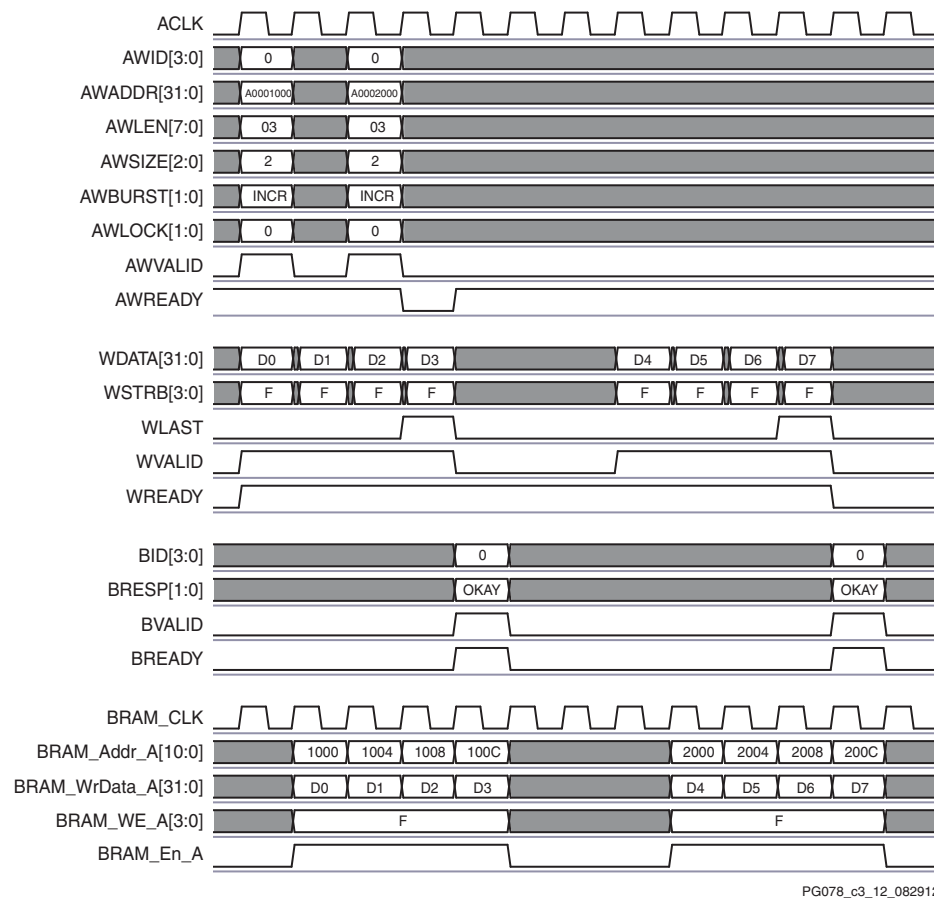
ACLK
AWID[3:0] 0 0
AWADDR[31:0] A0001000 A0002000
AWLEN[7:0] 03 03
AWSIZE[2:0] 2 2
AWBURST[1:0] INCR INCR
AWLOCK[1:0] 0 0
AWVALID
AWREADY

WDATA[31:0] D0 D1 D2 D3 D4 D5 D6 D7
WSTRB[3:0] F F F F F F F F
WLAST
WVALID
WREADY

BID[3:0] 0 0
BRESP[1:0] OKAY OKAY
BVALID
BREADY

BRAM_CLK
BRAM_Addr_A[10:0] 1000 1004 1008 100C 2000 2004 2008 200C
BRAM_WrData_A[31:0] D0 D1 D2 D3 D4 D5 D6 D7
BRAM_WE_A[3:0] F F
BRAM_En_A

PG078_c3_12_08291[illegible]